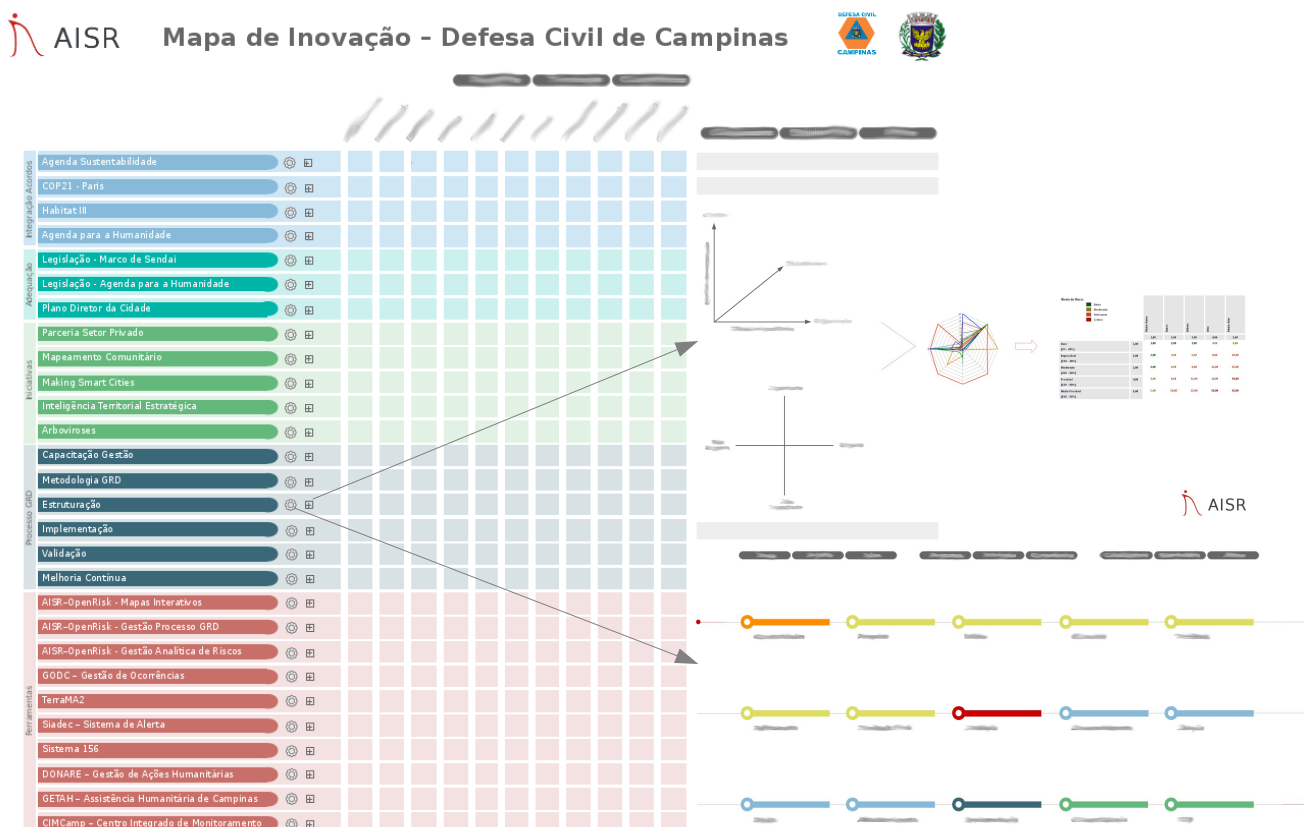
AISR

Mapa de Inovação – Defesa Civil de Campinas

DEFESA CIVIL
CAMPINAS

Integração Acordos
Agenda Sustentabilidade
COP21 - Paris
Habitat III
Agenda para a Humanidade

Adequação
Legislação - Marco de Sendai
Legislação - Agenda para a Humanidade
Plano Diretor da Cidade

Iniciativas
Parceria Setor Privado
Mapeamento Comunitário
Making Smart Cities
Inteligência Territorial Estratégica
Arboviroses

Processo GRD
Capacitação Gestão
Metodologia GRD
Estruturação
Implementação
Validação
Melhoria Contínua

Ferramentas
AISR–OpenRisk - Mapas Interativos
AISR–OpenRisk - Gestão Processo GRD
AISR–OpenRisk - Gestão Analítica de Riscos
GODC – Gestão de Ocorrências
TerraMA2
Siadec – Sistema de Alerta
Sistema 156
DONARE – Gestão de Ações Humanitárias
GETAH – Assistência Humanitária de Campinas
CIMCamp – Centro Integrado de Monitoramento

AISR